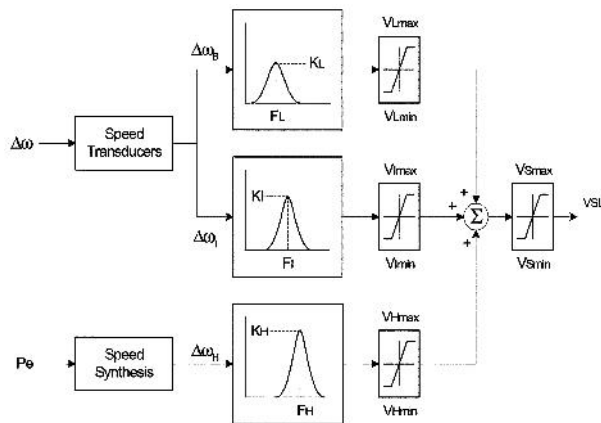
$\Delta\omega_B$

KL

FL

VLmax

VLmin

$\Delta\omega$

Speed Transducers

KI

FI

$\Delta\omega_I$

VImax

VImin

+

+

+

$\Sigma$

VSmax

VSmin

VSt

Pe

Speed Synthesis

$\Delta\omega_H$

KH

FH

VHmax

VHmin